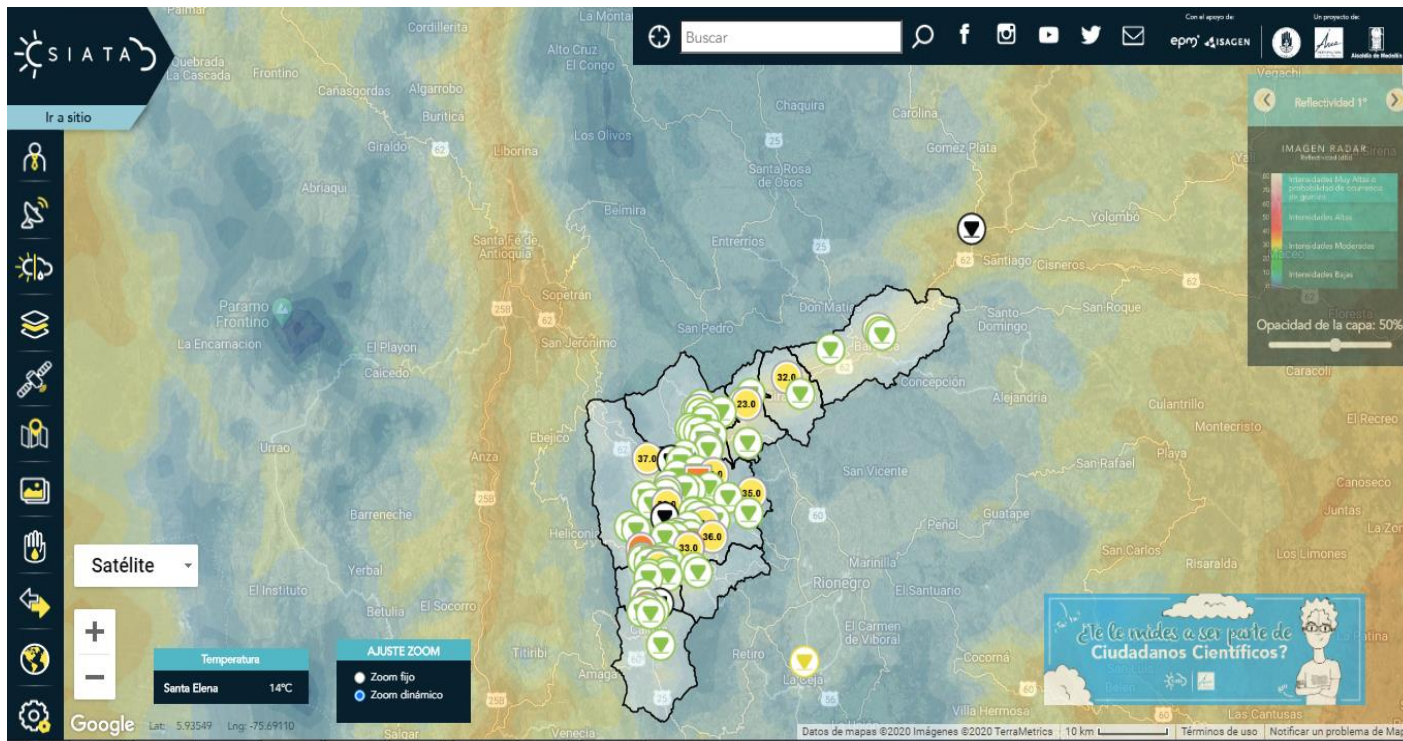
SIATA
Ir a sitio
Buscar
Con el apoyo de: epm ISAGEN
Un proyecto de: Alcaldía de Medellín
Reflectividad 1°
IMAGEN RADAR
Reflectividad (dBZ)
Intensidades Muy Altas o probabilidad de ocurrencia de granizo
Intensidades Altas
Intensidades Moderadas
Intensidades Bajas
Opacidad de la capa: 50%
Palmar
Cordillera
La Montaña
Quebrada La Cascada
Frontino
Cañasgordas
Algarrobo
Alto Cruz
El Congo
Buritica
Chaquira
Carolina
Giraldo
Liborina
Los Olivos
Gómez Plata
Abriaqui
Santa Rosa de Osos
Belmira
Yolombó
Santa Fe de Antioquia
Entrerríos
Santiago
Cisneros
Paramo Frontino
Sopetrán
Don Matías
San Roque
La Encarnacion
El Playon
San Pedro
Santo Domingo
Caicedo
San Jerónimo
Barbosa
Concepción
Caracolí
Alejandría
Culantrillo
El Recreo
Ebéjico
Montecristo
Urrao
Anza
San Vicente
San Rafael
Playa
Canoseco
Barreneche
Guatapé
Juntas
Heliconia
Peñol
La Zona
Yerbal
Marinilla
San Carlos
Risaralda
Los Limones
El Instituto
Rionegro
El Santuario
Betulia
El Socorro
El Carmen de Viboral
Titiribí
Retiro
Cocorná
Amagá
La Ceja
Villa Hermosa
Las Cantusas
Venecia
37.0
32.0
23.0
35.0
36.0
33.0
Satélite
Temperatura
Santa Elena 14°C
AJUSTE ZOOM
Zoom fijo
Zoom dinámico
¿Te le mides a ser parte de Ciudadanos Científicos?
Google
Lat: 5.93549 Lng: -75.69110
Datos de mapas ©2020 Imágenes ©2020 TerraMetrics 10 km Términos de uso Notificar un problema de Ma